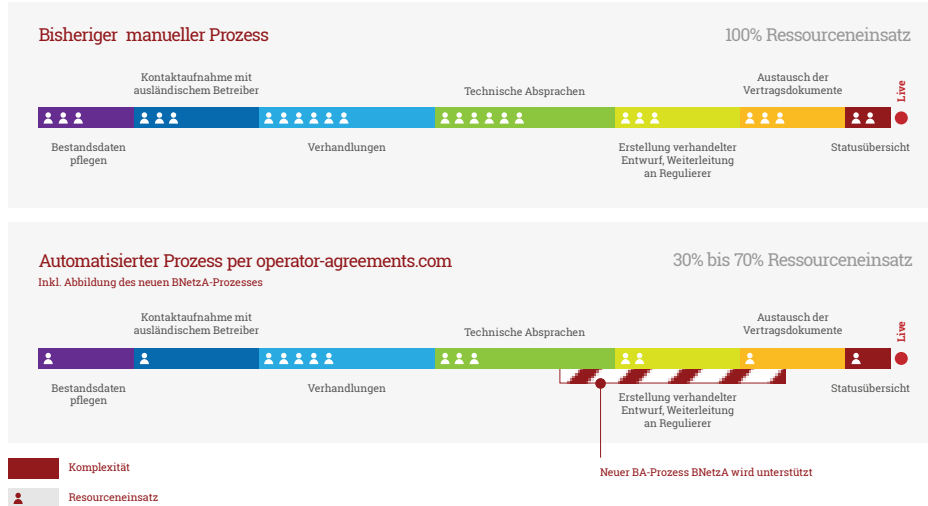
Bisheriger manueller Prozess

100% Ressourceneinsatz

Kontaktaufnahme mit ausländischem Betreiber

Technische Absprachen

Austausch der Vertragsdokumente

Live

Bestandsdaten pflegen

Verhandlungen

Erstellung verhandelter Entwurf, Weiterleitung an Regulierer

Statusübersicht

Automatisierter Prozess per operator-agreements.com

Inkl. Abbildung des neuen BNetzA-Prozesses

30% bis 70% Ressourceneinsatz

Kontaktaufnahme mit ausländischem Betreiber

Technische Absprachen

Austausch der Vertragsdokumente

Live

Bestandsdaten pflegen

Verhandlungen

Erstellung verhandelter Entwurf, Weiterleitung an Regulierer

Statusübersicht

Komplexität

Resourceneinsatz

Neuer BA-Prozess BNetzA wird unterstützt